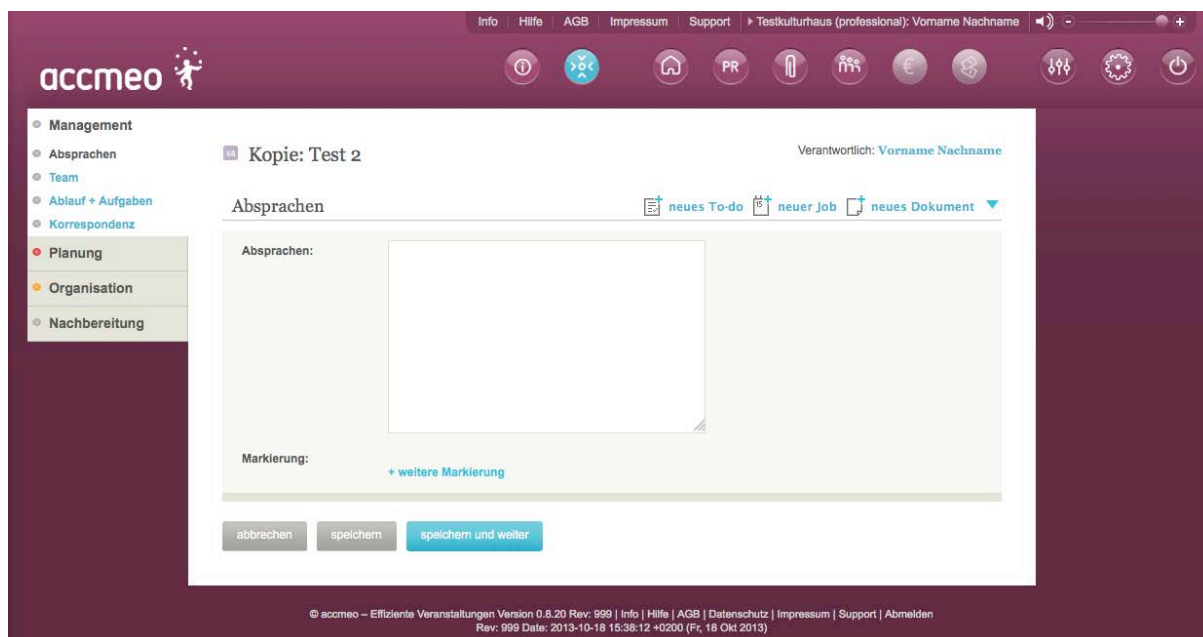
Info | Hilfe | AGB | Impressum | Support | ▸ Testkulturhaus (professional): Vorname Nachname

accmeo

PR

Management
Absprachen
Team
Ablauf + Aufgaben
Korrespondenz
Planung
Organisation
Nachbereitung

VA Kopie: Test 2

Verantwortlich: Vorname Nachname

Absprachen

neues To-do neuer Job neues Dokument

Absprachen:

Markierung:

+ weitere Markierung

abbrechen speichern speichern und weiter

© accmeo – Effiziente Veranstaltungen Version 0.8.20 Rev: 999 | Info | Hilfe | AGB | Datenschutz | Impressum | Support | Abmelden
Rev: 999 Date: 2013-10-18 15:38:12 +0200 (Fr, 18 Okt 2013)